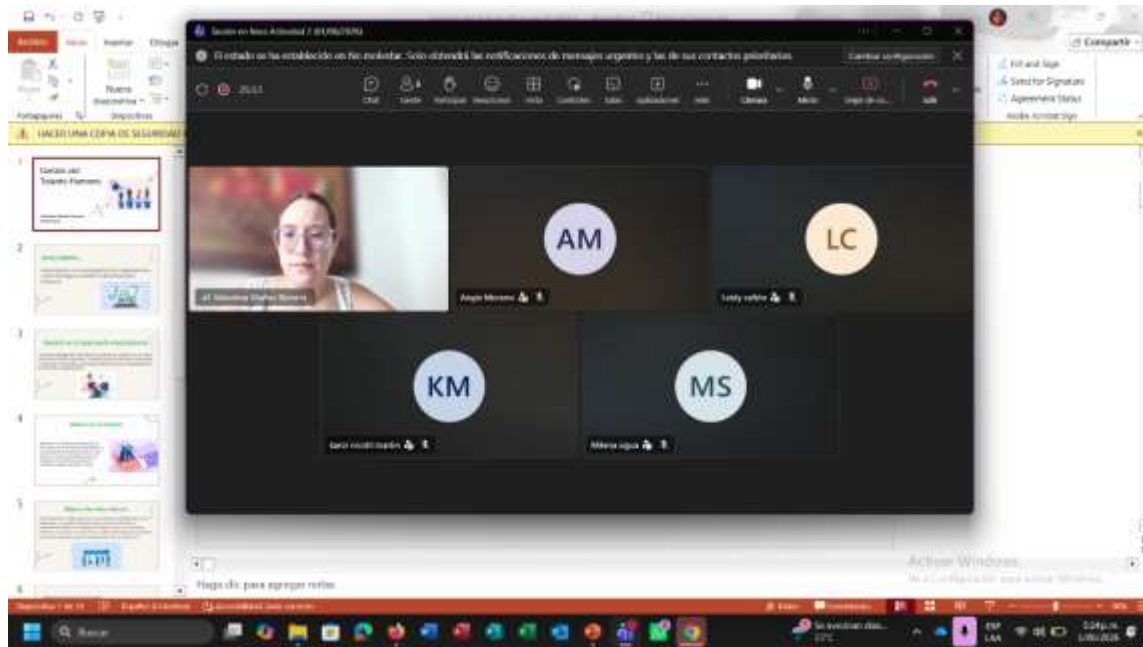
Archivo Inicio Insertar Dibujar

Sesión en línea Actividad 2 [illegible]

El estado se ha establecido en No molestar. Solo obtendrá las notificaciones de mensajes urgentes y las de sus contactos prioritarios.

Cambiar configuración

Chat Gente Participar Reacciones Vista Controles Salas Aplicaciones Más Cámara Micro Dejar de co... Salir

Compartir

Fill and Sign
Send for Signature
Agreement Status
Adobe Acrobat Sign

Portapapeles Diapositivas

HACER UNA COPIA DE SEGURIDAD

Gestión del Talento Humano

AM

LC

KM

MS

Angie Moreno

Leidy valbin

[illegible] mudit martin

Milena sigua

Haga clic para agregar notas

Activar Windows
Ve a Configuración para activar Windows.

Buscar

Se avecinan días...
27°C

ESP
LAA